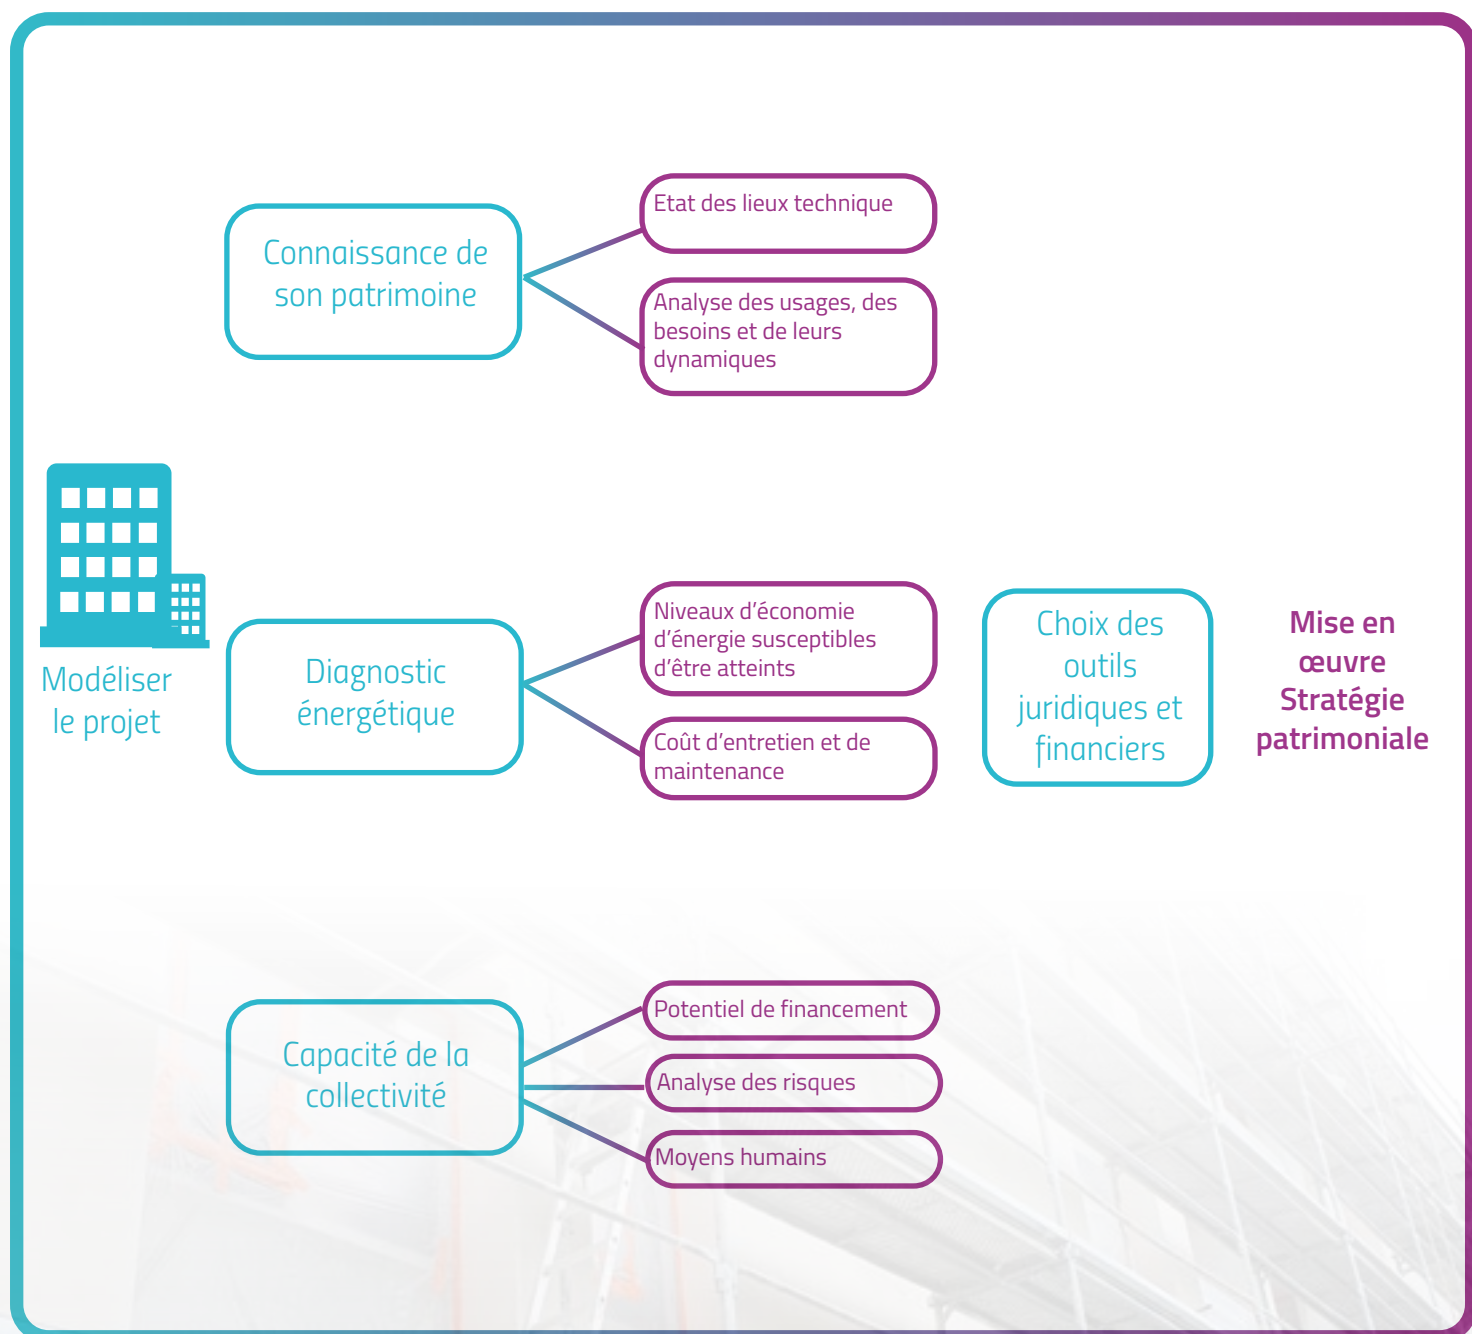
Connaissance de son patrimoine

Etat des lieux technique

Analyse des usages, des besoins et de leurs dynamiques

Modéliser le projet

Diagnostic énergétique

Niveaux d'économie d'énergie susceptibles d'être atteints

Coût d'entretien et de maintenance

Choix des outils juridiques et financiers

Mise en œuvre Stratégie patrimoniale

Capacité de la collectivité

Potentiel de financement

Analyse des risques

Moyens humains